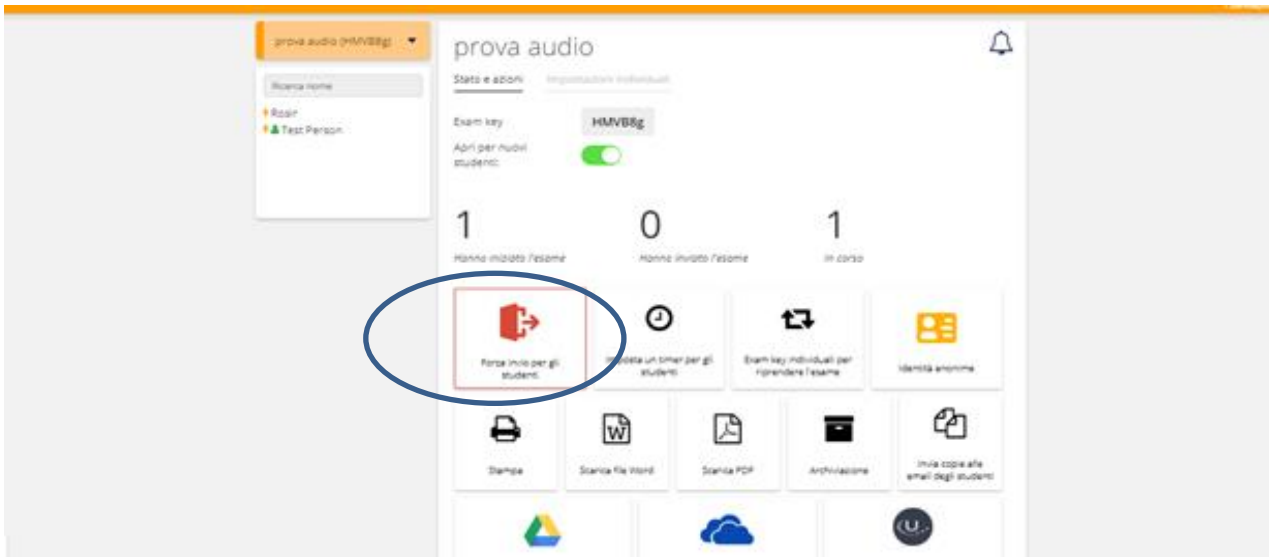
prova audio (HMVB8g)

Ricerca nome

Rosir
Test Person

prova audio

Stato e azioni
Impostazioni individuali

Exam key HMVB8g

Apri per nuovi studenti

1
Hanno iniziato l'esame

0
Hanno inviato l'esame

1
In corso

Forza invio per gli studenti

Imposta un timer per gli studenti

Exam key individuali per riprendere l'esame

Identità anonime

Stampa

Scarica file Word

Scarica PDF

Archiviazione

Invia copie alle email degli studenti